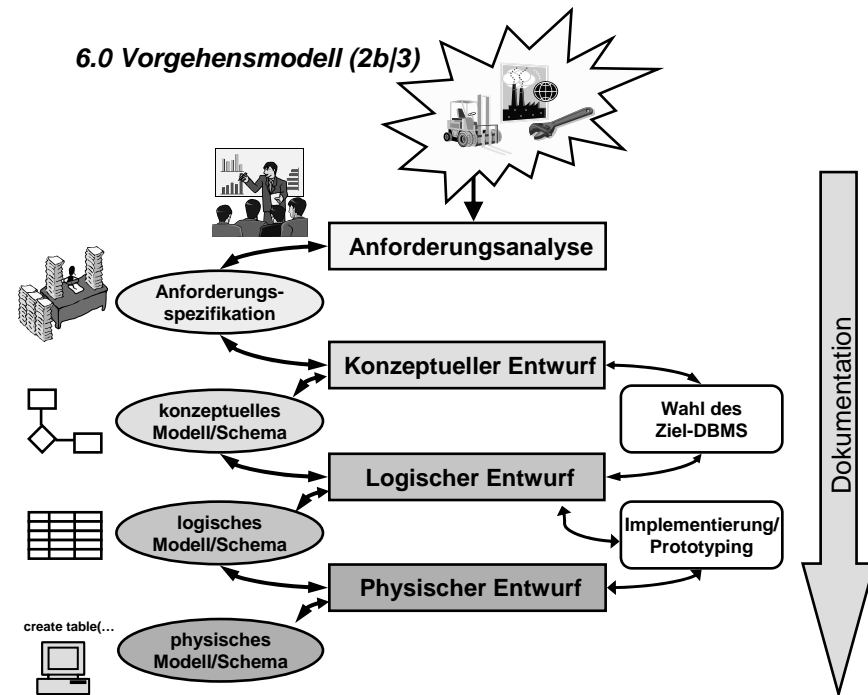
6.0 Vorgehensmodell (2b|3)

Anforderungsanalyse

Anforderungsspezifikation

Konzeptueller Entwurf

konzeptuelles Modell/Schema

Wahl des Ziel-DBMS

Logischer Entwurf

logisches Modell/Schema

Implementierung/ Prototyping

Physischer Entwurf

create table(…

physisches Modell/Schema

Dokumentation